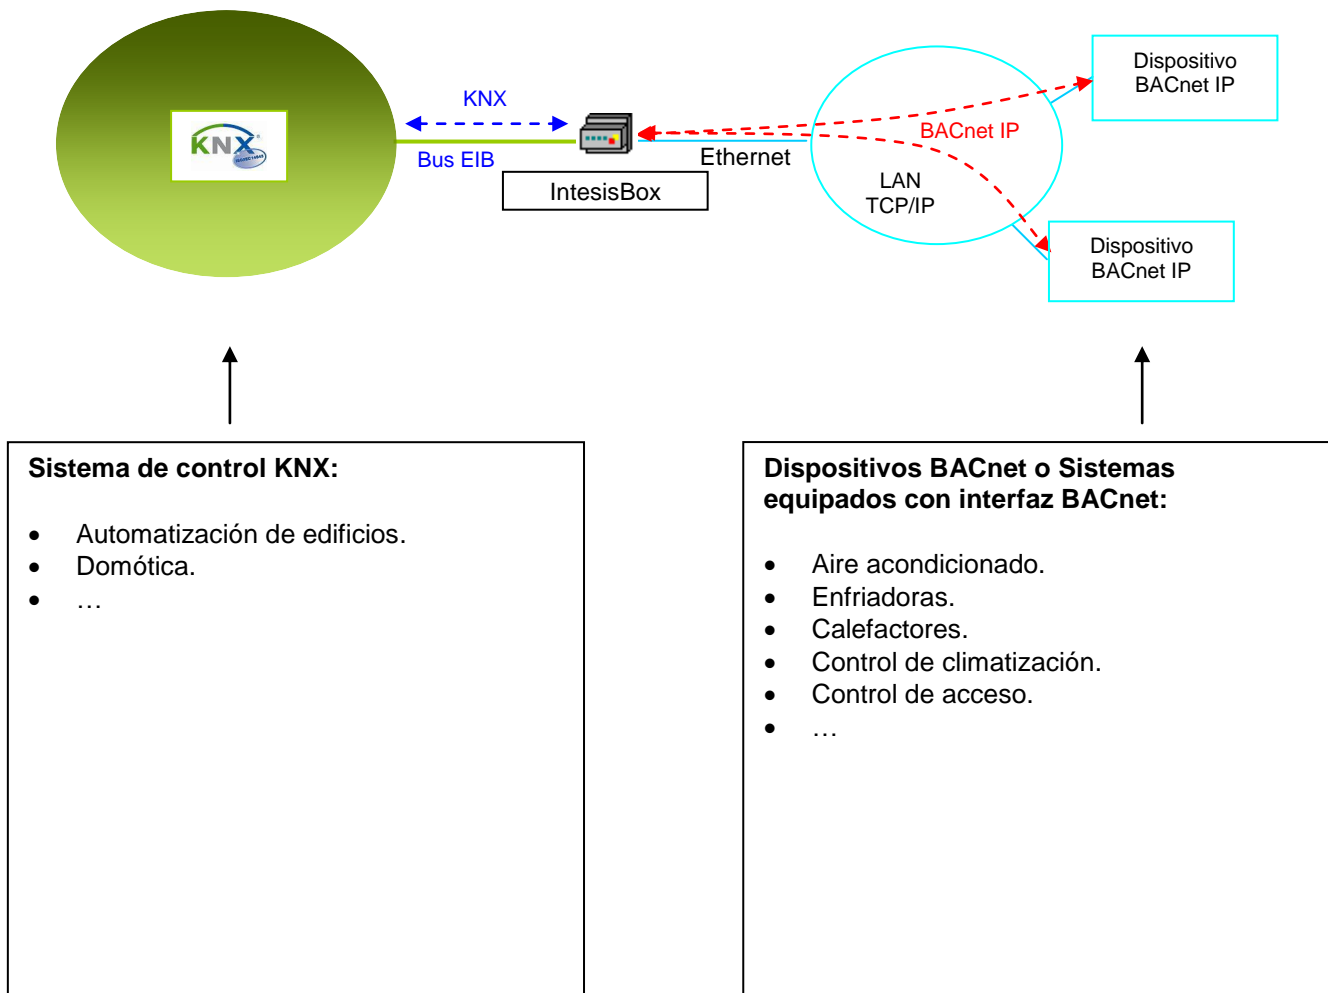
KNX

KNX

Bus EIB

IntesisBox

Ethernet

BACnet IP

LAN
TCP/IP

Dispositivo
BACnet IP

Dispositivo
BACnet IP

**Sistema de control KNX:**

- Automatización de edificios.
- Domótica.
- …

**Dispositivos BACnet o Sistemas equipados con interfaz BACnet:**

- Aire acondicionado.
- Enfriadoras.
- Calefactores.
- Control de climatización.
- Control de acceso.
- …